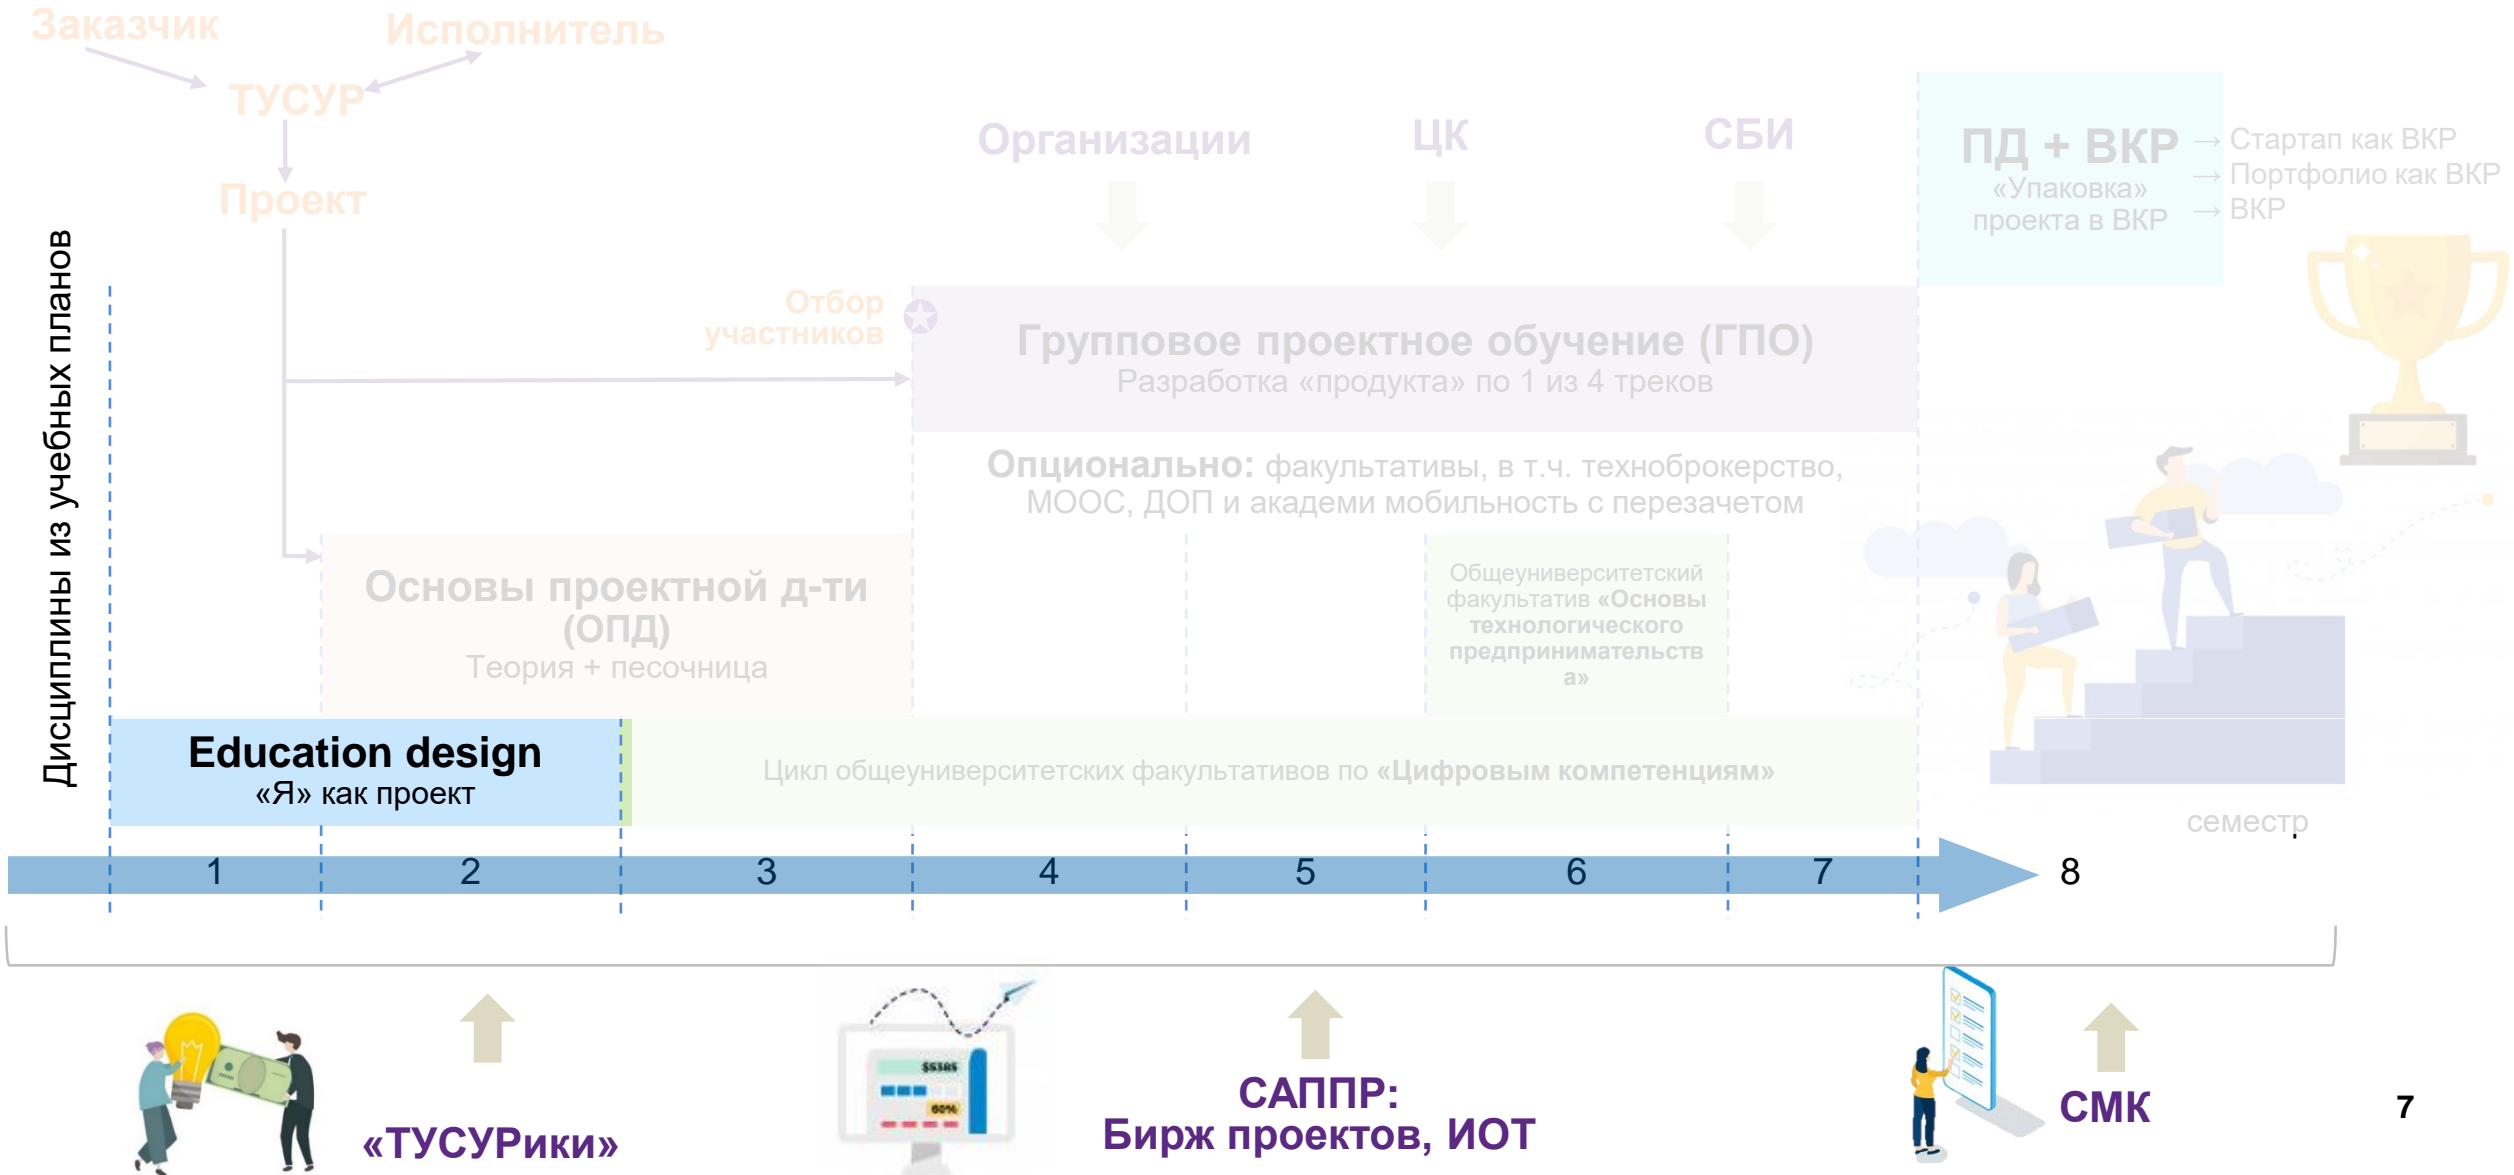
Заказчик

Исполнитель

ТУСУР

Проект

Организации

ЦК

СБИ

ПД + ВКР
«Упаковка» проекта в ВКР

→ Стартап как ВКР
→ Портфолио как ВКР
→ ВКР

Дисциплины из учебных планов

Отбор участников

Групповое проектное обучение (ГПО)
Разработка «продукта» по 1 из 4 треков

Опционально: факультативы, в т.ч. техноброкерство, МООС, ДОП и академи мобильность с перезачетом

Основы проектной д-ти (ОПД)
Теория + песочница

Общеуниверситетский факультатив «Основы технологического предпринимательства»

Education design
«Я» как проект

Цикл общеуниверситетских факультативов по «Цифровым компетенциям»

семестр

1 2 3 4 5 6 7 8

«ТУСУРики»

САППР:
Бирж проектов, ИОТ

СМК

7